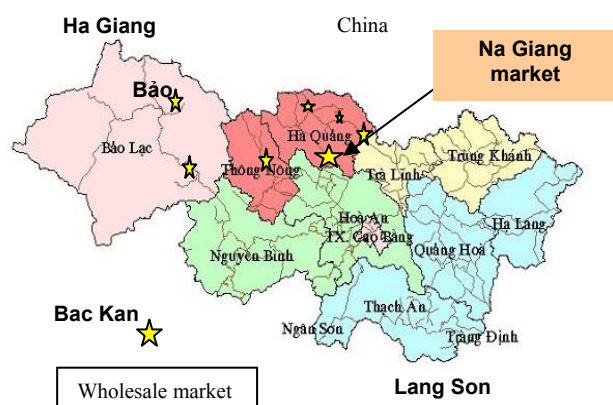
Ha Giang

China

Na Giang market

Bảo

Bảo Lạc

Hà Quảng

Thông Nông

Trà Lĩnh

Trùng Khánh

Hòa An

TX. Cao Bằng

Hạ Lang

Nguyên Bình

Quảng Hòa

Thạch An

Bac Kan

Ngân Sơn

Tràng Định

Wholesale market

Lang Son